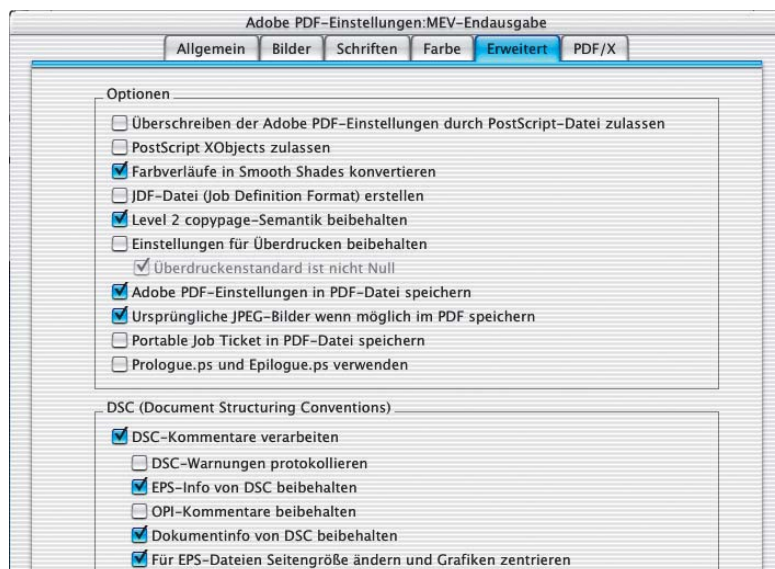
Adobe PDF-Einstellungen:MEV-Endausgabe

Allgemein | Bilder | Schriften | Farbe | Erweitert | PDF/X

Optionen

Überschreiben der Adobe PDF-Einstellungen durch PostScript-Datei zulassen

PostScript XObjects zulassen

Farbverläufe in Smooth Shades konvertieren

JDF-Datei (Job Definition Format) erstellen

Level 2 copypage-Semantik beibehalten

Einstellungen für Überdrucken beibehalten

Überdruckenstandard ist nicht Null

Adobe PDF-Einstellungen in PDF-Datei speichern

Ursprüngliche JPEG-Bilder wenn möglich im PDF speichern

Portable Job Ticket in PDF-Datei speichern

Prologue.ps und Epilogue.ps verwenden

DSC (Document Structuring Conventions)

DSC-Kommentare verarbeiten

DSC-Warnungen protokollieren

EPS-Info von DSC beibehalten

OPI-Kommentare beibehalten

Dokumentinfo von DSC beibehalten

Für EPS-Dateien Seitengröße ändern und Grafiken zentrieren